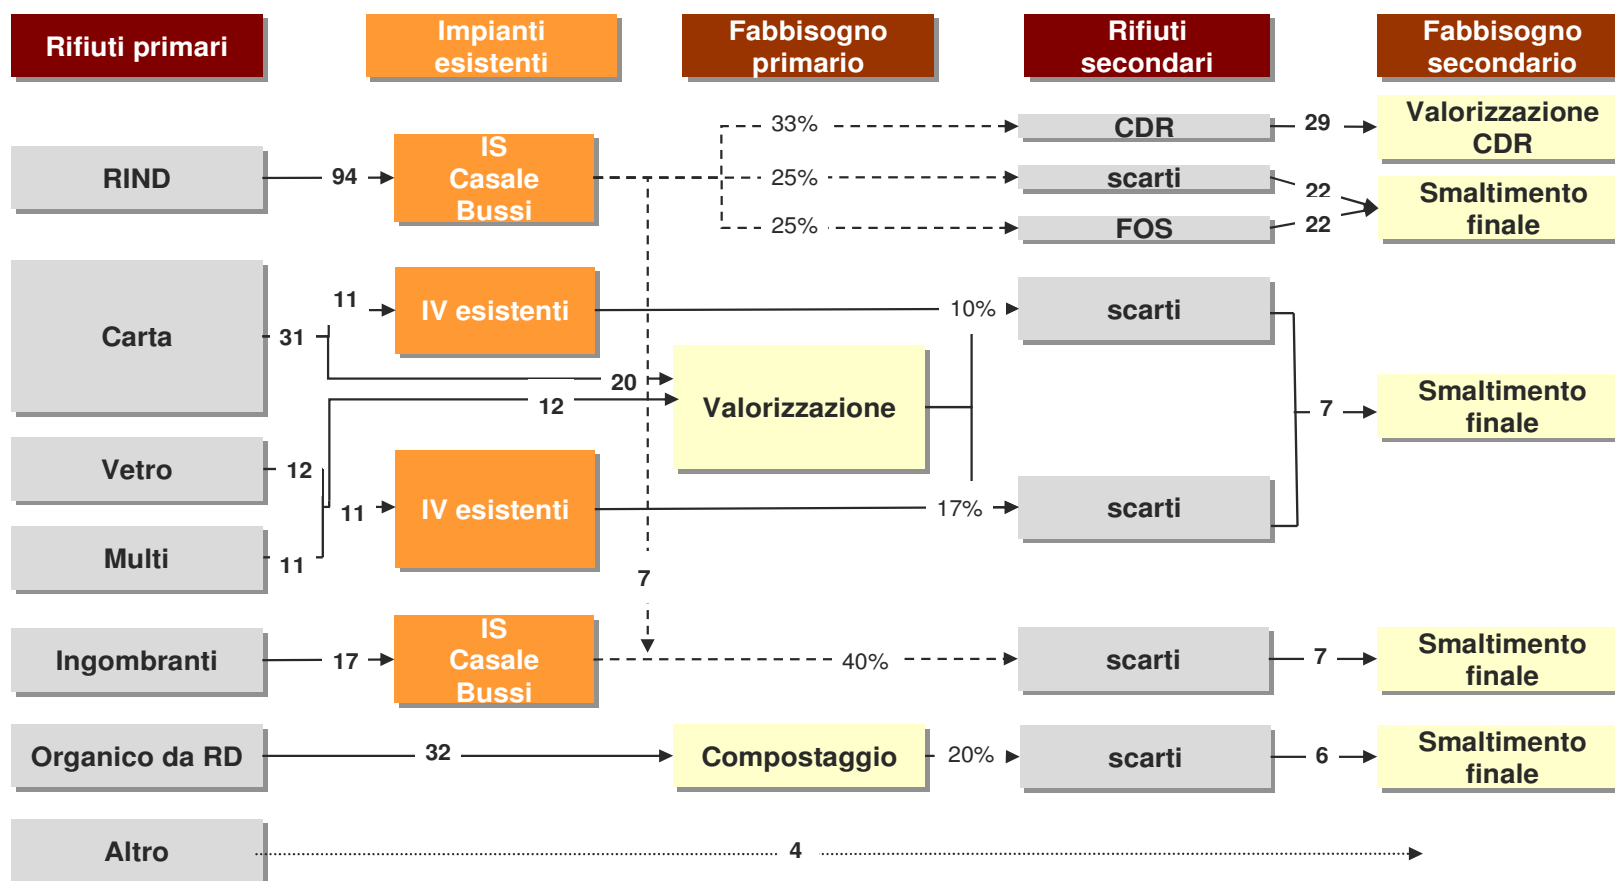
Rifiuti primari

Impianti esistenti

Fabbisogno primario

Rifiuti secondari

Fabbisogno secondario

RIND

94

IS Casale Bussi

33%

25%

25%

CDR

scarti

FOS

29

22

22

Valorizzazione CDR

Smaltimento finale

Carta

31

11

IV esistenti

10%

scarti

20

12

Valorizzazione

7

Smaltimento finale

Vetro

12

11

IV esistenti

17%

scarti

Multi

11

7

Ingombranti

17

IS Casale Bussi

40%

scarti

7

Smaltimento finale

Organico da RD

32

Compostaggio

20%

scarti

6

Smaltimento finale

Altro

4